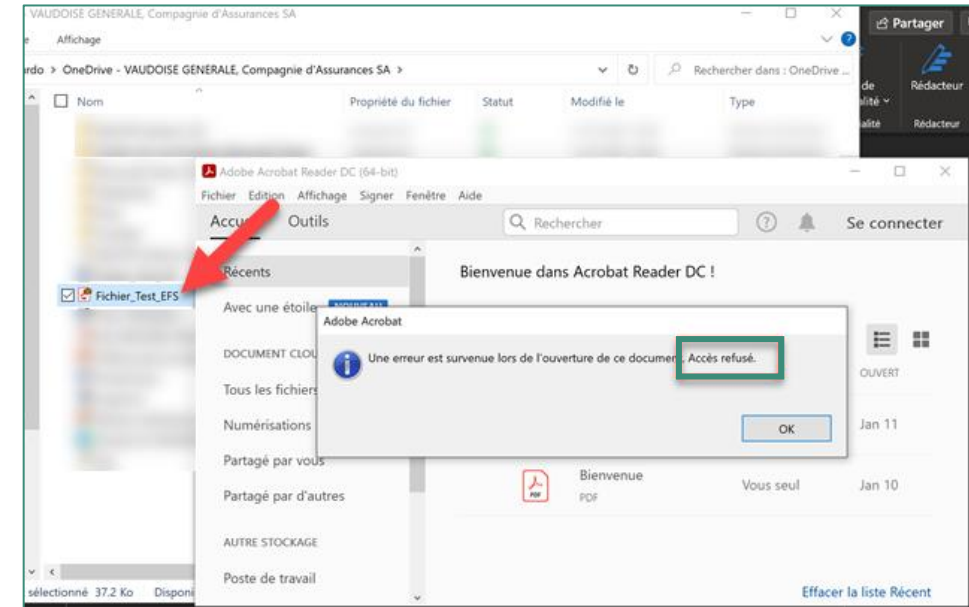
VAUDOISE GENERALE, Compagnie d'Assurances SA

Affichage

rdo > OneDrive - VAUDOISE GENERALE, Compagnie d'Assurances SA >

Rechercher dans : OneDrive ...

Nom
Propriété du fichier
Statut
Modifié le
Type

Partager

de
alité
alité

Rédacteur
Rédacteur

Fichier_Test_EFS

sélectionné 37.2 Ko Disponi

Adobe Acrobat Reader DC (64-bit)

Fichier Edition Affichage Signer Fenêtre Aide

Accu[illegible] Outils

Rechercher

Se connecter

Récents

Avec une étoile

DOCUMENT CLOU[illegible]

Tous les fichier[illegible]

Numérisations

Partagé par vous

Partagé par d'autres

AUTRE STOCKAGE

Poste de travail

Bienvenue dans Acrobat Reader DC !

OUVERT

Jan 11

Bienvenue
PDF
Vous seul
Jan 10

Effacer la liste Récent

Adobe Acrobat

Une erreur est survenue lors de l'ouverture de ce documen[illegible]. Accès refusé.

OK